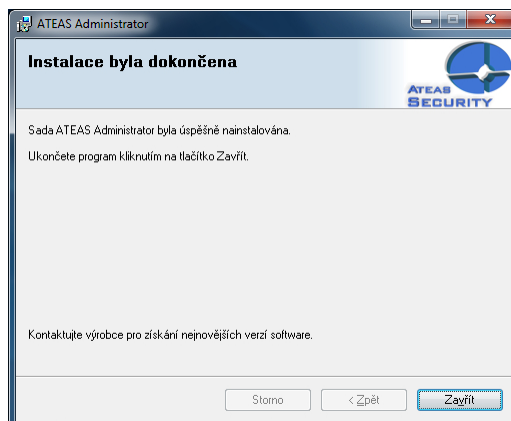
ATEAS Administrator

Instalace byla dokončena

ATEAS SECURITY

Sada ATEAS Administrator byla úspěšně nainstalována.

Ukončete program kliknutím na tlačítko Zavřít.

Kontaktujte výrobce pro získání nejnovějších verzí software.

Storno

< Zpět

Zavřít